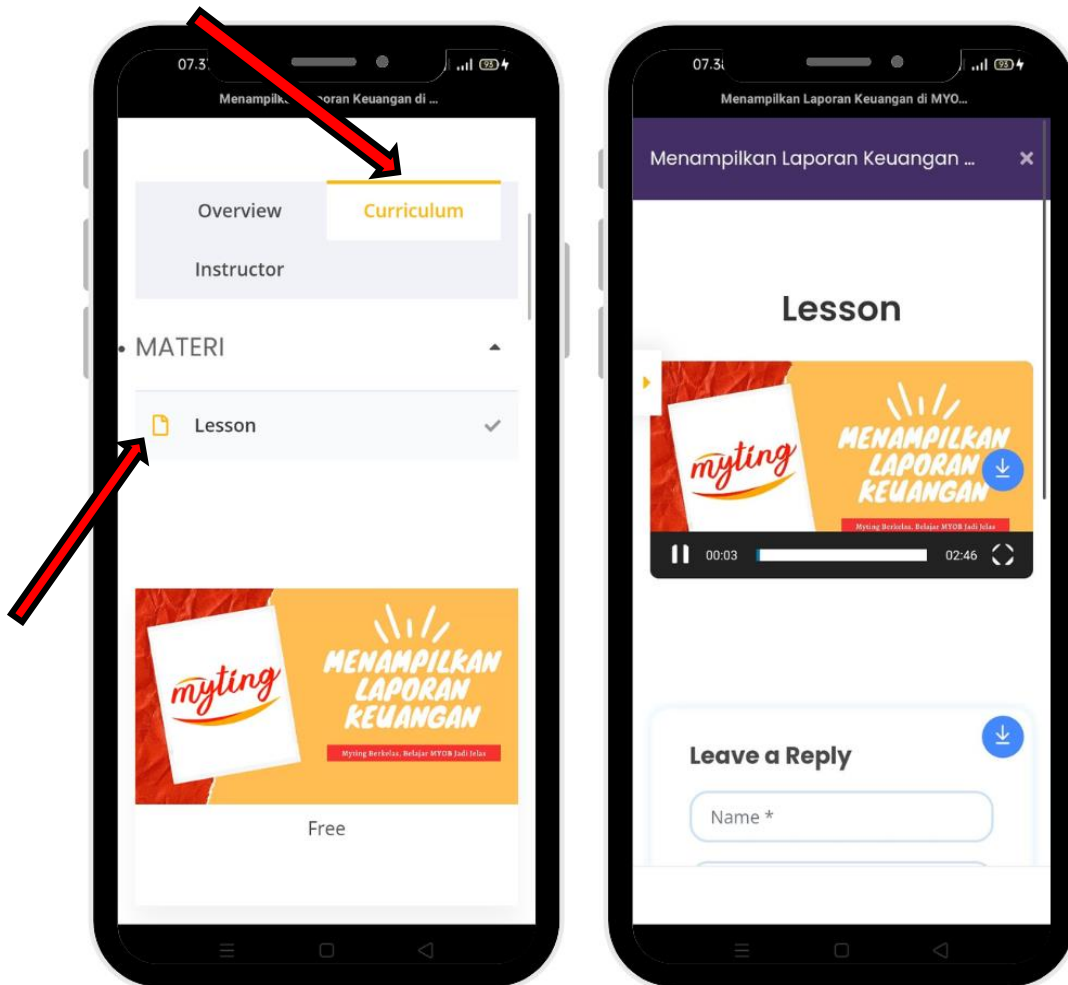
07.3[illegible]

Menampilk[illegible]poran Keuangan di ...

Overview

Curriculum

Instructor

MATERI

Lesson

myting

MENAMPILKAN LAPORAN KEUANGAN

Myting Berkelas, Belajar MYOB Jadi Jelas

Free

07.3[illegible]

Menampilkan Laporan Keuangan di MYO...

Menampilkan Laporan Keuangan ...

Lesson

myting

MENAMPILKAN LAPORAN KEUANGAN

Myting Berkelas, Belajar MYOB Jadi Jelas

00:03

02:46

Leave a Reply

Name *